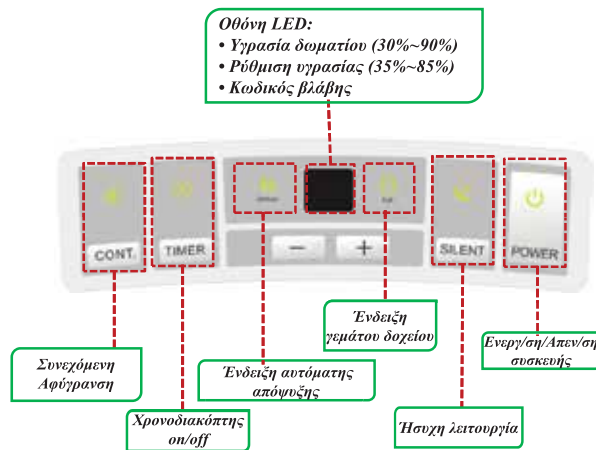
Οθόνη LED:
• Υγρασία δωματίου (30%~90%)
• Ρύθμιση υγρασίας (35%~85%)
• Κωδικός βλάβης

CONT.

TIMER

defrost

−

+

full

SILENT

POWER

Ένδειξη γεμάτου δοχείου

Ενεργ/ση/Απεν/ση συσκευής

Συνεχόμενη Αφύγρανση

Ένδειξη αυτόματης απόψυξης

Χρονοδιακόπτης on/off

Ήσυχη λειτουργία